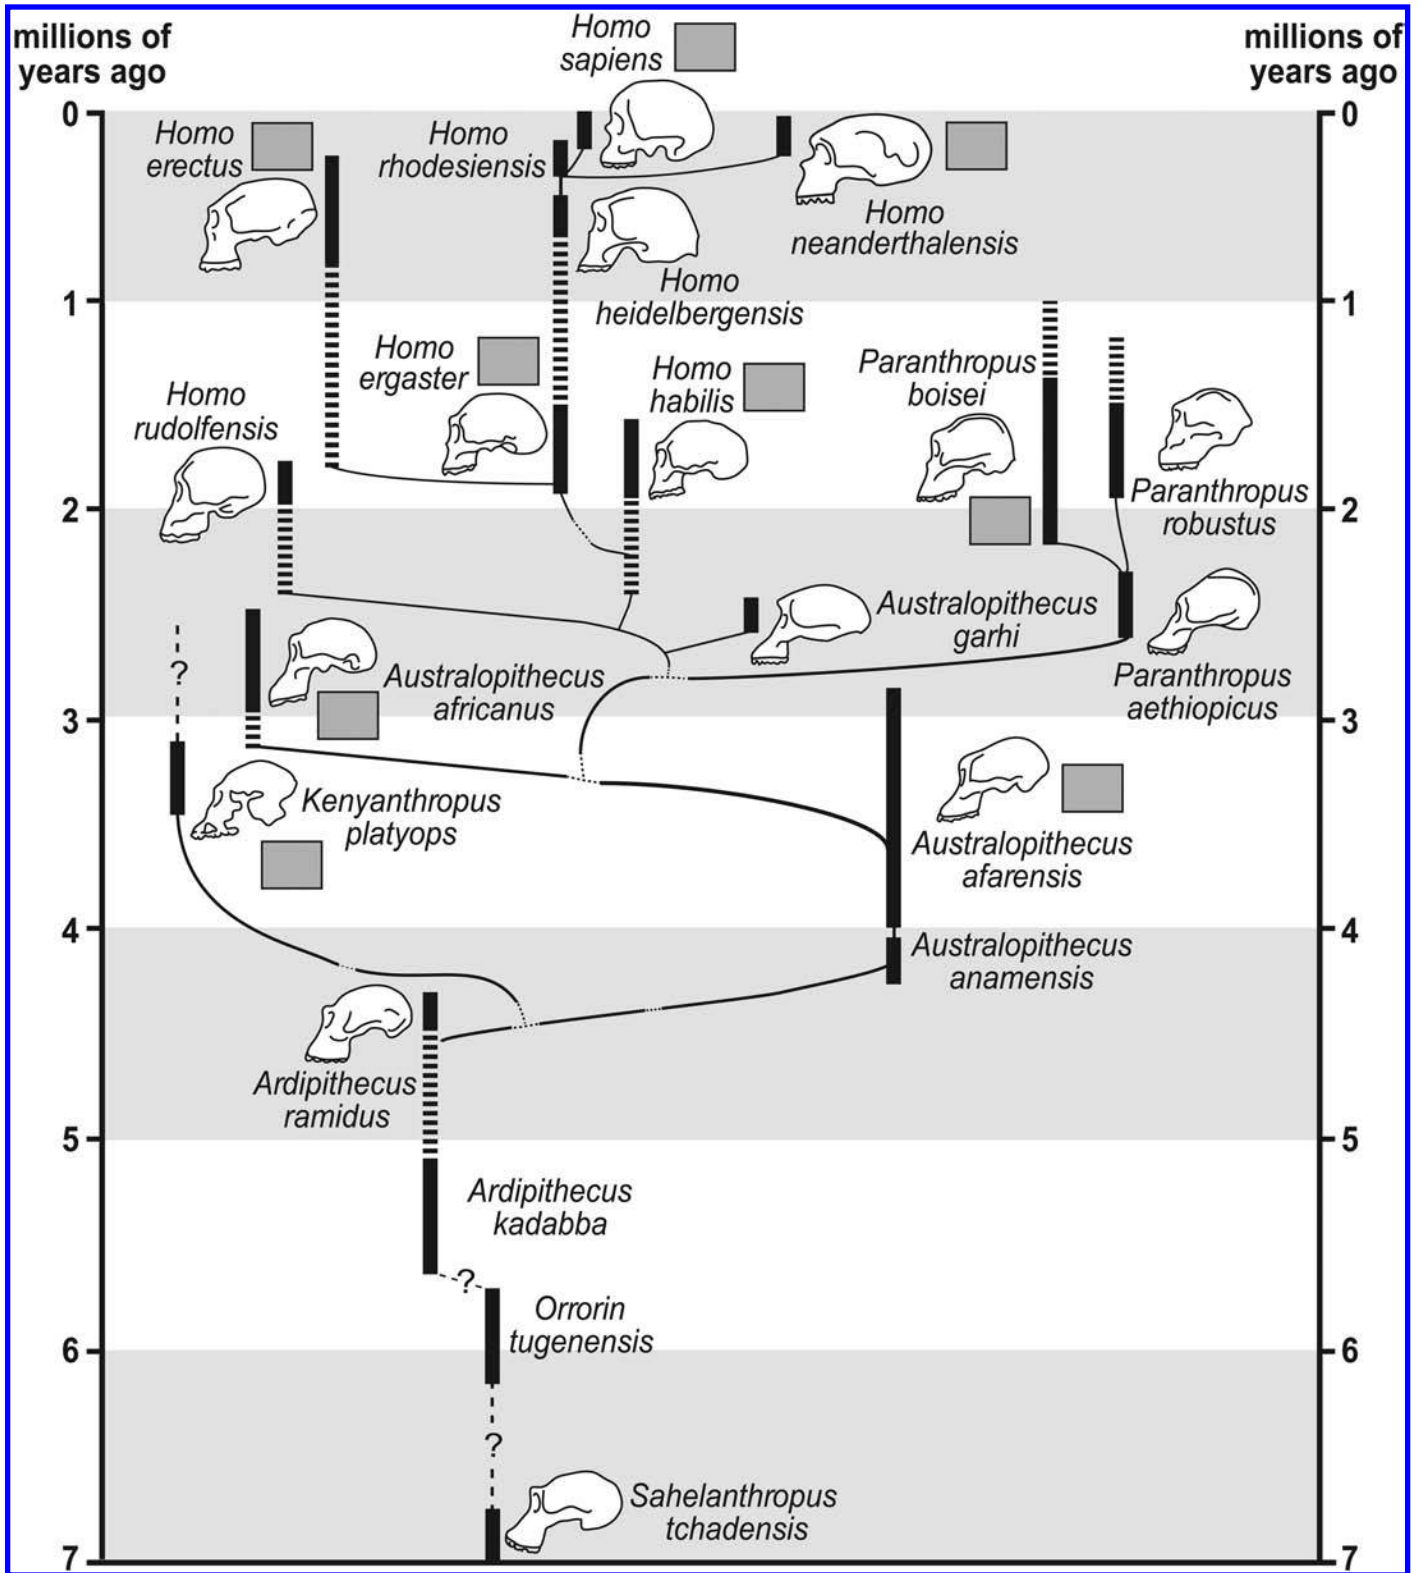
millions of years ago

millions of years ago

Homo sapiens

Homo erectus

Homo rhodesiensis

Homo neanderthalensis

Homo heidelbergensis

Homo ergaster

Homo habilis

Paranthropus boisei

Homo rudolfensis

Paranthropus robustus

Australopithecus garhi

Australopithecus africanus

Paranthropus aethiopicus

?

Kenyanthropus platyops

Australopithecus afarensis

Australopithecus anamensis

Ardipithecus ramidus

Ardipithecus kadabba

?

Orrorin tugenensis

?

Sahelanthropus tchadensis

0 0
1 1
2 2
3 3
4 4
5 5
6 6
7 7